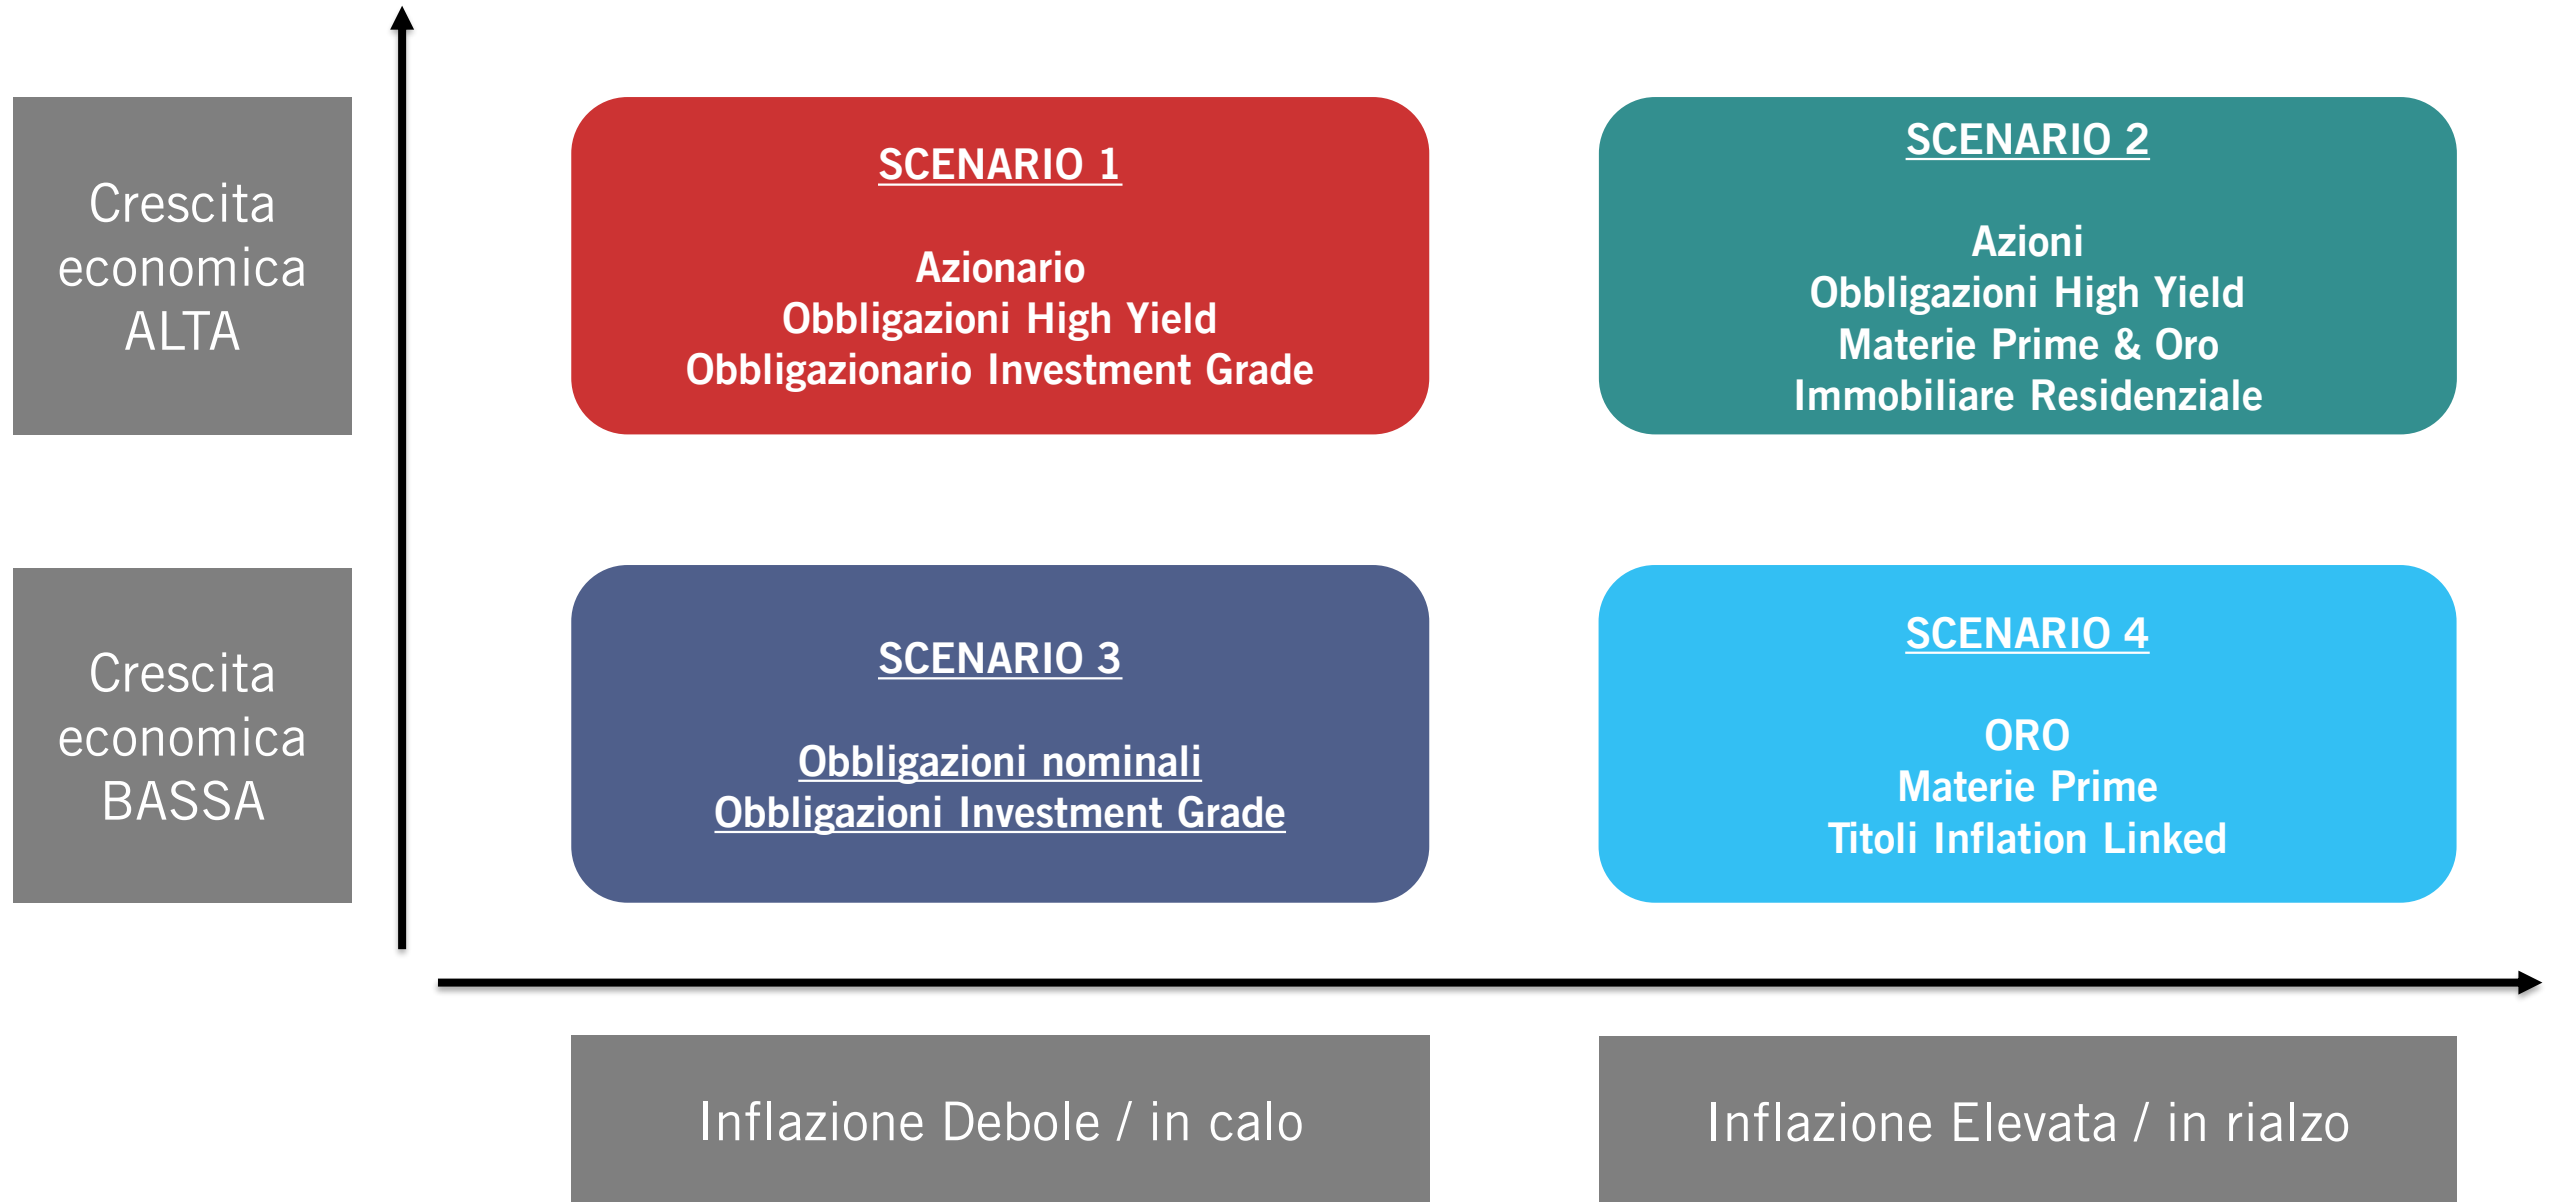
Crescita economica ALTA

SCENARIO 1

Azionario
Obbligazioni High Yield
Obbligazionario Investment Grade

SCENARIO 2

Azioni
Obbligazioni High Yield
Materie Prime & Oro
Immobiliare Residenziale

Crescita economica BASSA

SCENARIO 3

Obbligazioni nominali
Obbligazioni Investment Grade

SCENARIO 4

ORO
Materie Prime
Titoli Inflation Linked

Inflazione Debole / in calo

Inflazione Elevata / in rialzo